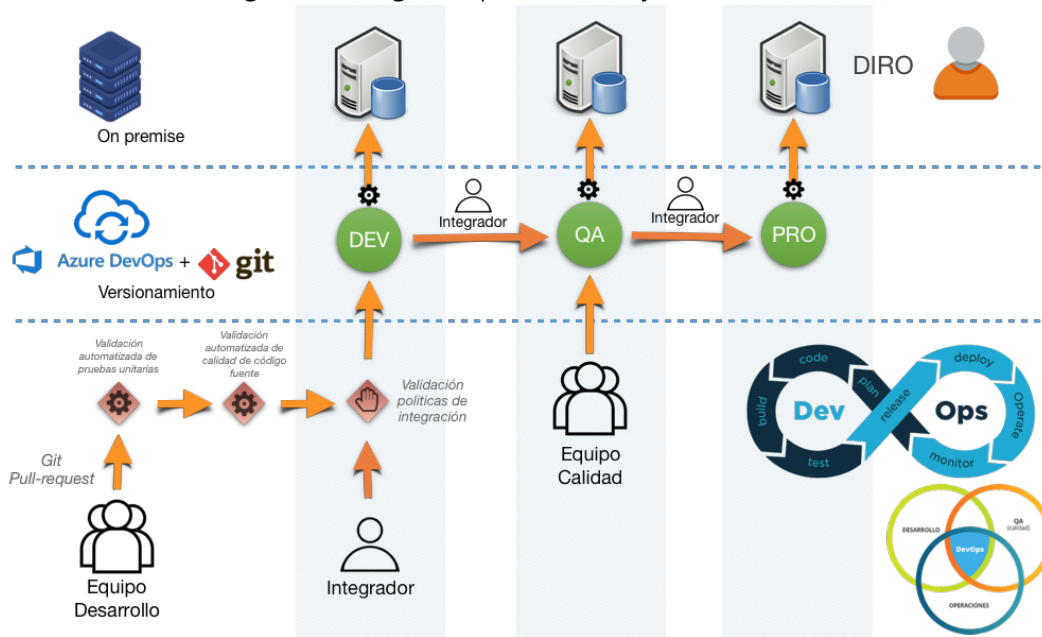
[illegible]

On premise

DIRO

Azure DevOps + git
Versionamiento

DEV

Integrador

QA

Integrador

PRO

Validación automatizada de pruebas unitarias

Validación automatizada de calidad de código fuente

Validación políticas de integración

Git
Pull-request

Equipo
Desarrollo

Integrador

Equipo
Calidad

code
plan
build
test
release
deploy
operate
monitor
Dev
Ops

DESARROLLO
QA (calidad)
DevOps
OPERACIONES